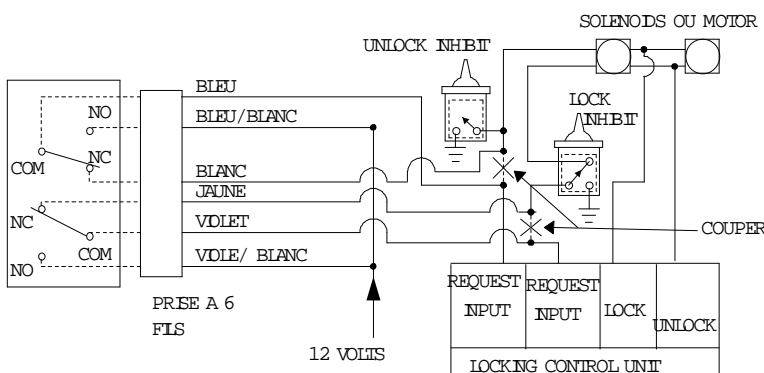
SOLENOIDS OU MOTOR

UNLOCK INHIBIT

LOCK INHIBIT

BLEU

BLEU/BLANC

NO

NC

COM

BLANC

JAUNE

NC

VIOLET

COM

NO

VIOLE/ BLANC

COUPER

PRISE A 6 FILS

12 VOLTS

| REQUEST INPUT | REQUEST INPUT | LOCK | UNLOCK |
|---|---|---|---|
| LOCKING CONTROL UNIT | | | |